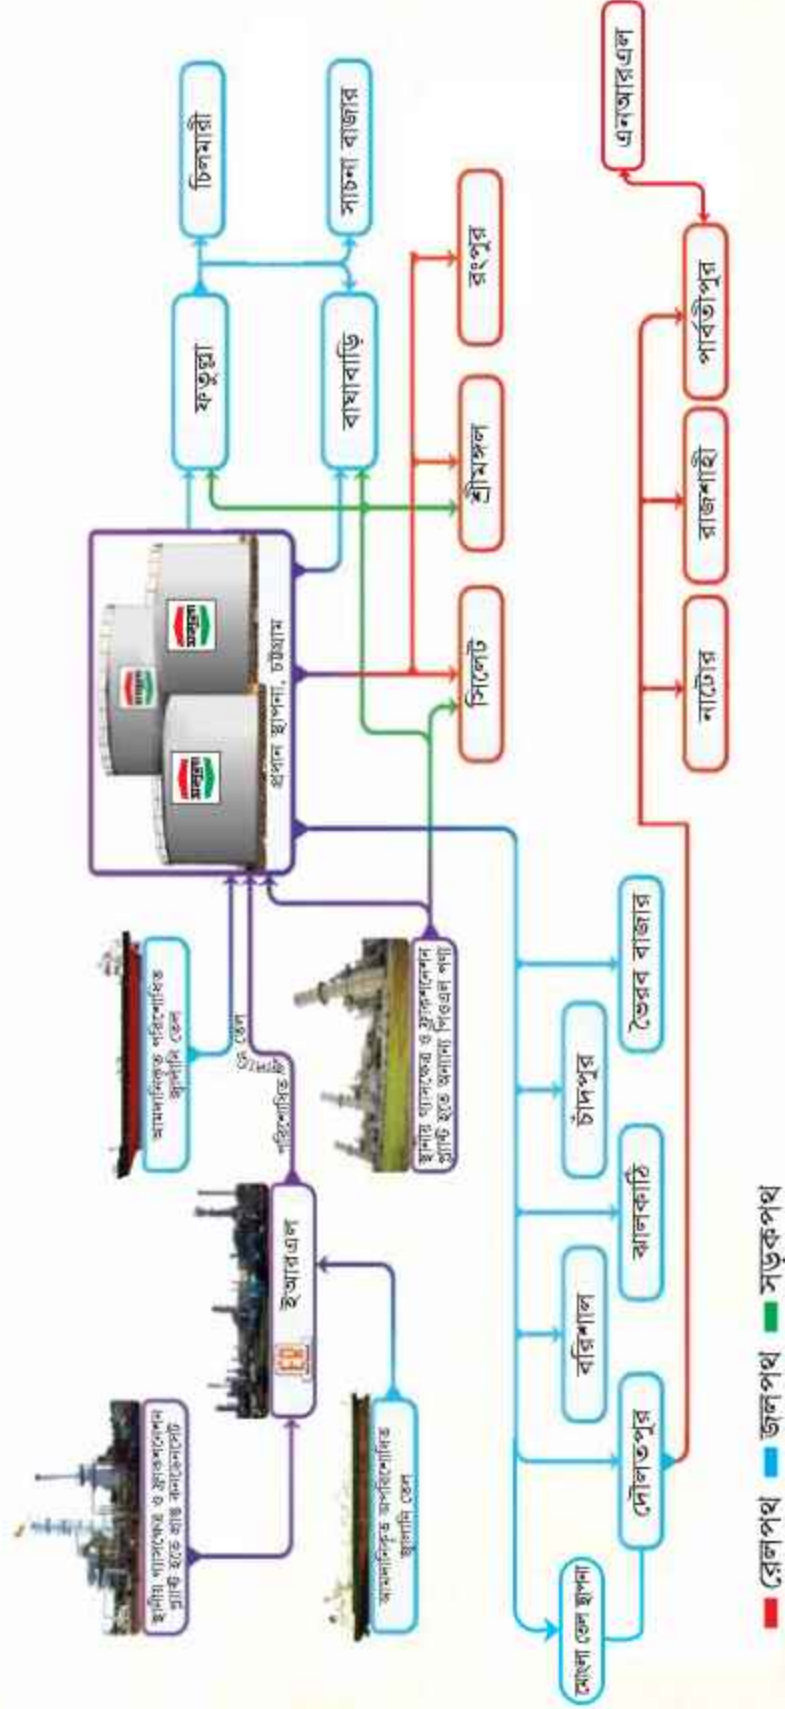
ইস্টার্ন রিফাইনারি

স্থানীয় গ্যাসফিল্ড ও ফ্র্যাকশনেশন প্ল্যান্ট হতে প্রাপ্ত কনডেনসেট

ইআরএল

আমদানিকৃত অপরিশোধিত জ্বালানি তেল

আমদানিকৃত পরিশোধিত জ্বালানি তেল

পরিশোধিত তেল

স্থানীয় গ্যাসফিল্ড ও ফ্র্যাকশনেশন প্ল্যান্ট হতে অন্যান্য পেট্রোল পণ্য

প্রধান স্থাপনা, চট্টগ্রাম

যমুনা

ফতুল্লা

বাঘাবাড়ি

চিলমারী

সাচনা বাজার

সিলেট

শ্রীমঙ্গল

রংপুর

নাটোর

রাজশাহী

পার্বতীপুর

এনআরএল

মোংলা তেল স্থাপনা

দৌলতপুর

বরিশাল

ঝালকাঠি

চাঁদপুর

ভৈরব বাজার

রেলপথ জলপথ সড়কপথ